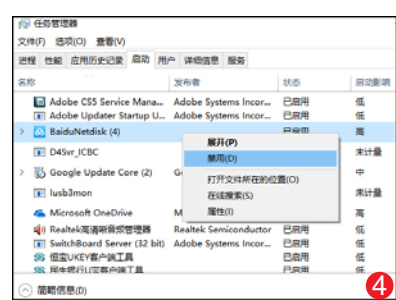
任务管理器

文件(F) 选项(O) 查看(V)

进程 性能 应用历史记录 启动 用户 详细信息 服务

| 名称 | 发布者 | 状态 | 启动影响 |
|---|---|---|---|
| Adobe CS5 Service Mana... | Adobe Systems Incor... | 已启用 | 低 |
| Adobe Updater Startup U... | Adobe Systems Incor... | 已启用 | 低 |
| BaiduNetdisk (4) | | 已启用 | 高 |
| D4Svr_ICBC | | | 未计量 |
| Google Update Core (2) | G | | 中 |
| lusb3mon | | | 未计量 |
| Microsoft OneDrive | M | | 高 |
| Realtek高清晰音频管理器 | Realtek Semiconductor | 已启用 | 低 |
| SwitchBoard Server (32 bit) | Adobe Systems Incor... | 已启用 | 低 |
| 恒宝UKEY客户端工具 | | 已启用 | 低 |
| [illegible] | | 已启用 | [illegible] |

展开(P)
禁用(D)
打开文件所在的位置(O)
在线搜索(S)
属性(I)

简略信息(D)

4